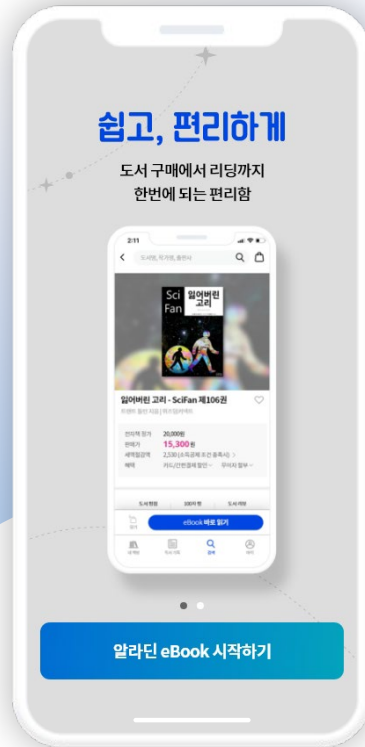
쉽고, 편리하게

도서 구매에서 리딩까지
한번에 되는 편리함

2:11

도서명, 작가명, 출판사

Sci Fan

잃어버린 고리

잃어버린 고리 - SciFan 제106권

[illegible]

전자책 정가 20,000원
판매가 15,300원
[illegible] 2,530 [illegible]
혜택 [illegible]

도서 정보
eBook 바로 읽기

알라딘 eBook 시작하기